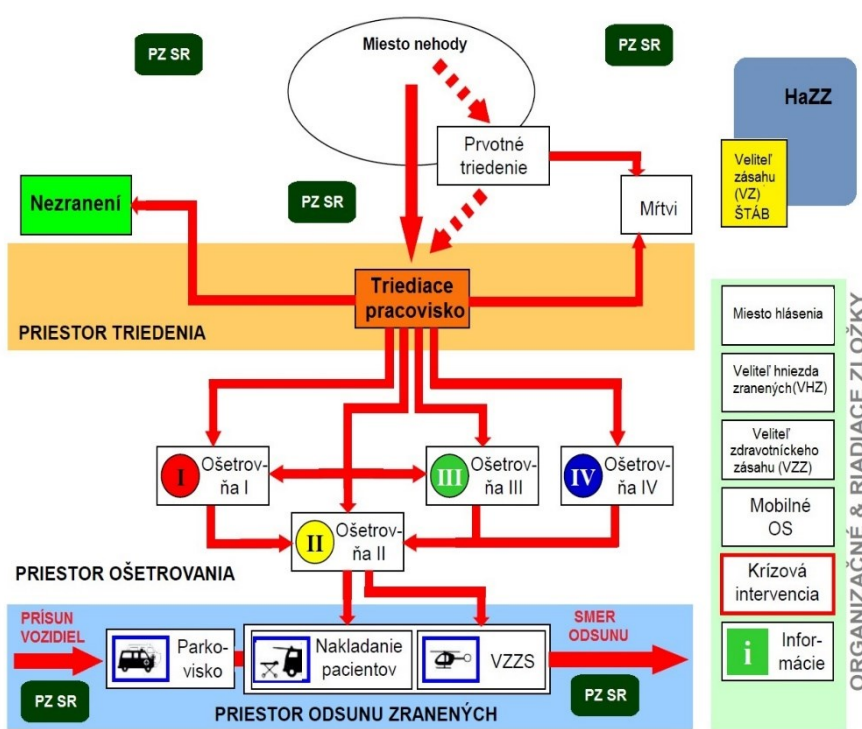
PZ SR

Miesto nehody

PZ SR

HaZZ

Prvotné triedenie

Veliteľ zásahu (VZ) ŠTÁB

Nezranení

PZ SR

Mŕtvi

Triediace pracovisko

PRIESTOR TRIEDENIA

Miesto hlásenia

Veliteľ hniezda zranených(VHZ)

Veliteľ zdravotníckeho zásahu (VZZ)

Mobilné OS

Krízová intervencia

i Informácie

ORGANIZAČNÉ & RIADIACE ZLOŽKY

I Ošetrovňa I

III Ošetrovňa III

IV Ošetrovňa IV

II Ošetrovňa II

PRIESTOR OŠETROVANIA

PRÍSUN VOZIDIEL

Parkovisko

Nakladanie pacientov

VZZS

SMER ODSUNU

PZ SR

PZ SR

PRIESTOR ODSUNU ZRANENÝCH